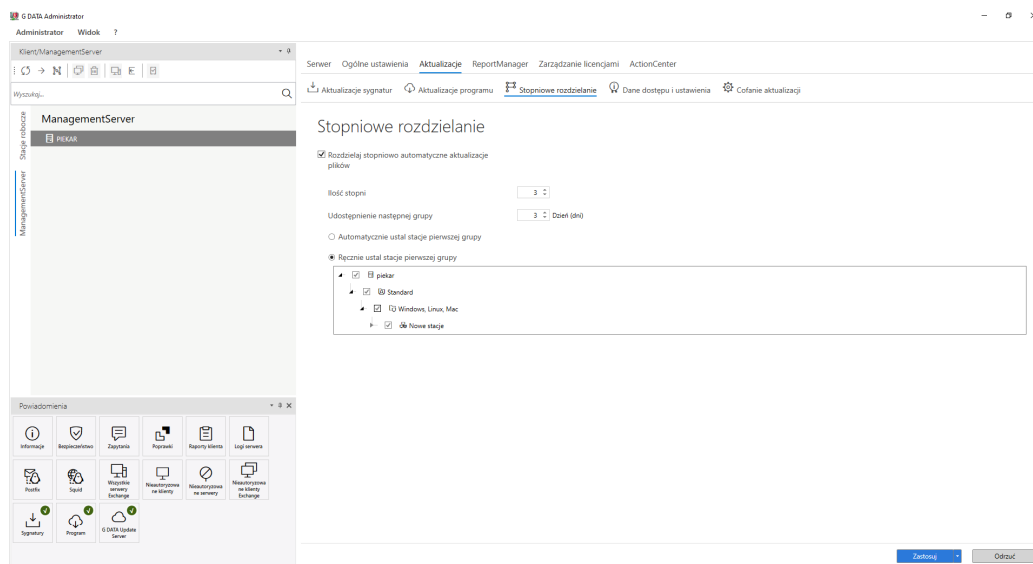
G DATA Administrator

Administrator Widok ?

Klient/ManagementServer

Wyszukaj...

Stacje robocze

ManagementServer

ManagementServer

PIEKAR

Powiadomienia

Informacje
Bezpieczeństwo
Zapytania
Poprawki
Raporty klienta
Logi serwera
Postfix
Squid
Wszystkie serwery Exchange
Nieautoryzowane klienty
Nieautoryzowane serwery
Nieautoryzowane klienty Exchange
Sygnatury
Program
G DATA Update Server

Serwer Ogólne ustawienia Aktualizacje ReportManager Zarządzanie licencjami ActionCenter

Aktualizacje sygnatur Aktualizacje programu Stopniowe rozdzielanie Dane dostępu i ustawienia Cofanie aktualizacji

Stopniowe rozdzielanie

Rozdzielaj stopniowo automatyczne aktualizacje plików

Ilość stopni 3

Udostępnienie następnej grupy 3 Dzień (dni)

Automatycznie ustal stacje pierwszej grupy

Ręcznie ustal stacje pierwszej grupy

piekar
Standard
Windows, Linux, Mac
Nowe stacje

Zastosuj Odrzuć